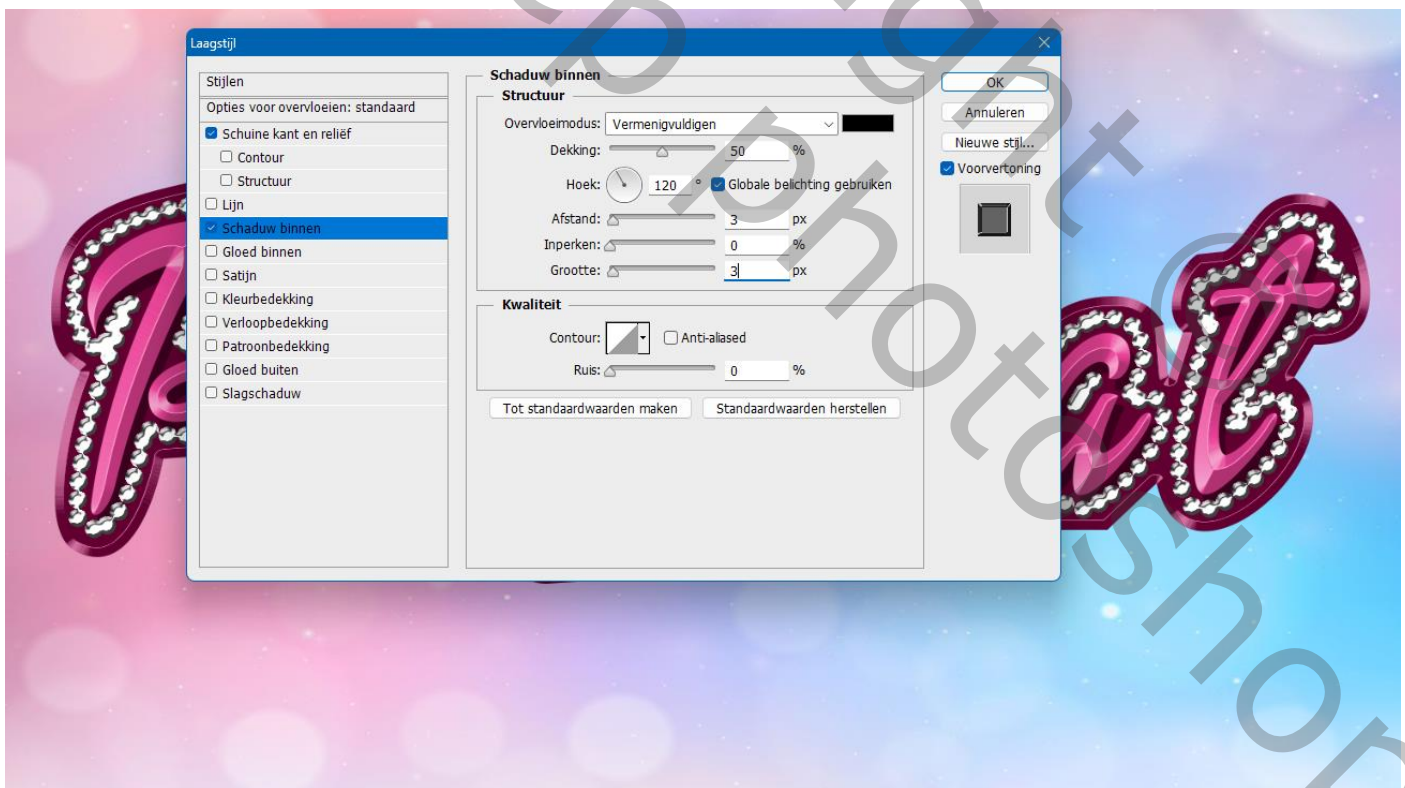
Laagstijl

Stijlen
Opties voor overvloeien: standaard
Schuine kant en reliëf
Contour
Structuur
Lijn
Schaduw binnen
Gloed binnen
Satijn
Kleurbedekking
Verloopbedekking
Patroonbedekking
Gloed buiten
Slagschaduw

Schaduw binnen
Structuur
Overvloeimodus: Vermenigvuldigen
Dekking: 50 %
Hoek: 120 ° Globale belichting gebruiken
Afstand: 3 px
Inperken: 0 %
Grootte: 3 px

Kwaliteit
Contour: Anti-aliased
Ruis: 0 %

Tot standaardwaarden maken
Standaardwaarden herstellen

OK
Annuleren
Nieuwe stijl...
Voorvertoning